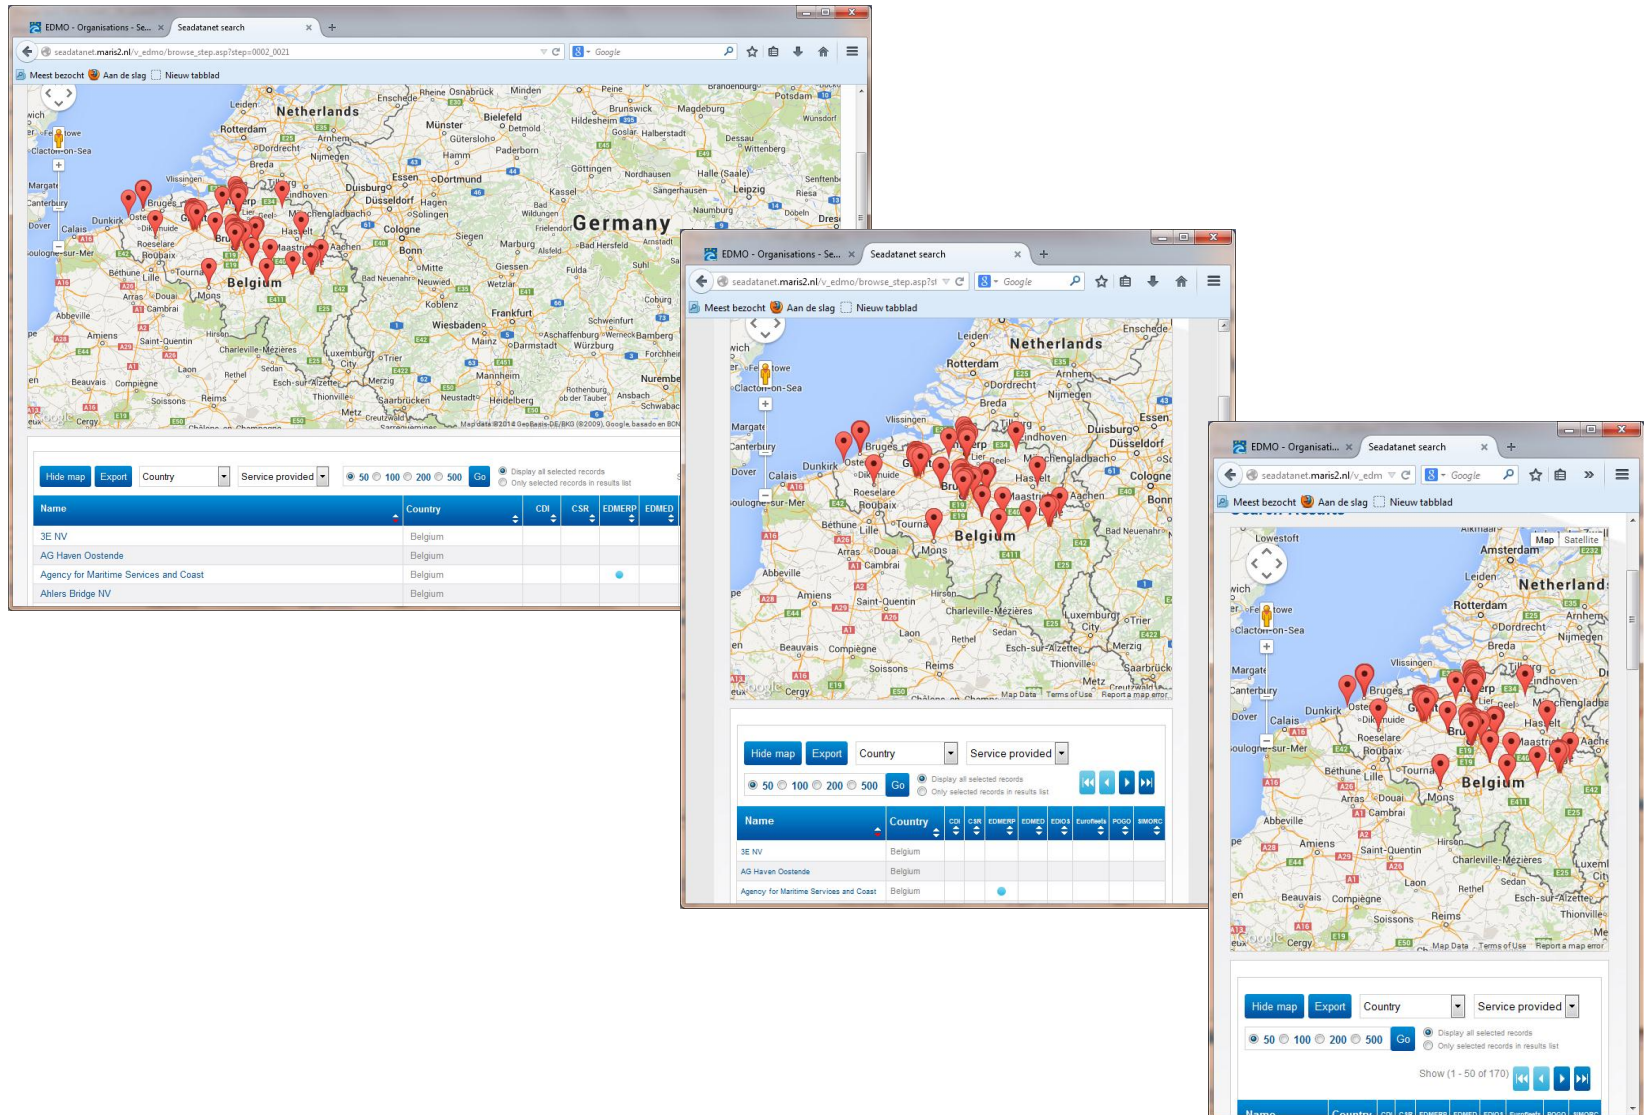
EDMO - Organisations - Se... × Seadatanet search ×
seadatanet.maris2.nl/v_edmo/browse_step.asp?step=0002_0021
Google
Meest bezocht Aan de slag Nieuw tabblad

Netherlands
Germany
Belgium
Leiden Rotterdam Dordrecht Breda Nijmegen Arnhem Enschede Osnabrück Minden Bielefeld Münster Hamm Dortmund Essen Duisburg Düsseldorf Cologne Bonn Siegen Marburg Giessen Frankfurt Wiesbaden Mainz Darmstadt Koblenz Trier Luxembourg Saarbrücken Metz Kassel Göttingen Magdeburg Potsdam Leipzig Halle (Saale) Bruges Gent Dunkirk Calais Dover Clacton-on-Sea Margate Canterbury Boulogne-sur-Mer Lille Roubaix Tournai Mons Arras Douai Cambrai Amiens Saint-Quentin Abbeville Charleville-Mézières Laon Reims Soissons Beauvais Compiègne Rethel Sedan Thionville Heidelberg Mannheim Würzburg Bamberg Nuremberg Fulda Aachen Maastricht Hasselt Eindhoven Venlo
Map data ©2014 GeoBasis-DE/BKG (©2009), Google, basado en BCN

Hide map Export Country Service provided
50 100 200 500 Go
Display all selected records
Only selected records in results list

| Name | Country | CDI | CSR | EDMERP | EDMED |
|---|---|---|---|---|---|
| 3E NV | Belgium | | | | |
| AG Haven Oostende | Belgium | | | | |
| Agency for Maritime Services and Coast | Belgium | | | | |
| Ahlers Bridge NV | Belgium | | | | |

EDMO - Organisations - Se... × Seadatanet search ×
seadatanet.maris2.nl/v_edmo/browse_step.asp?st
Google
Meest bezocht Aan de slag Nieuw tabblad

Netherlands
Belgium
Map Data Terms of Use Report a map error

Hide map Export Country Service provided
50 100 200 500 Go
Display all selected records
Only selected records in results list

| Name | Country | CDI | CSR | EDMERP | EDMED | EDIOS | Eurofleets | POGO | SIMORC |
|---|---|---|---|---|---|---|---|---|---|
| 3E NV | Belgium | | | | | | | | |
| AG Haven Oostende | Belgium | | | | | | | | |
| Agency for Maritime Services and Coast | Belgium | | | | | | | | |

EDMO - Organisati... × Seadatanet search ×
seadatanet.maris2.nl/v_edm
Google
Meest bezocht Aan de slag Nieuw tabblad

Map Satellite
Lowestoft Amsterdam Netherlands Belgium
Map Data Terms of Use Report a map error

Hide map Export Country Service provided
50 100 200 500 Go
Display all selected records
Only selected records in results list
Show (1 - 50 of 170)

Name Country CDI CSR EDMERP EDMED EDIOS Eurofleets POGO SIMORC